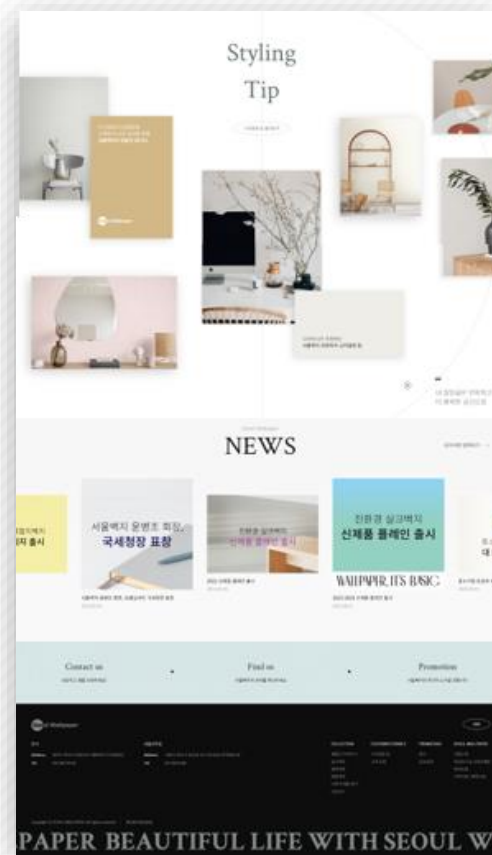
Styling Tip

NEWS

지 출시

서울벽지 윤병조 회장, 국세청장 표창

친환경 실크벽지 신제품 플레인 출시

친환경 실크벽지 신제품 플레인 출시

WALLPAPER, IT'S BASIC

Contact us

Find us

Promotion

PAPER BEAUTIFUL LIFE WITH SEOUL W